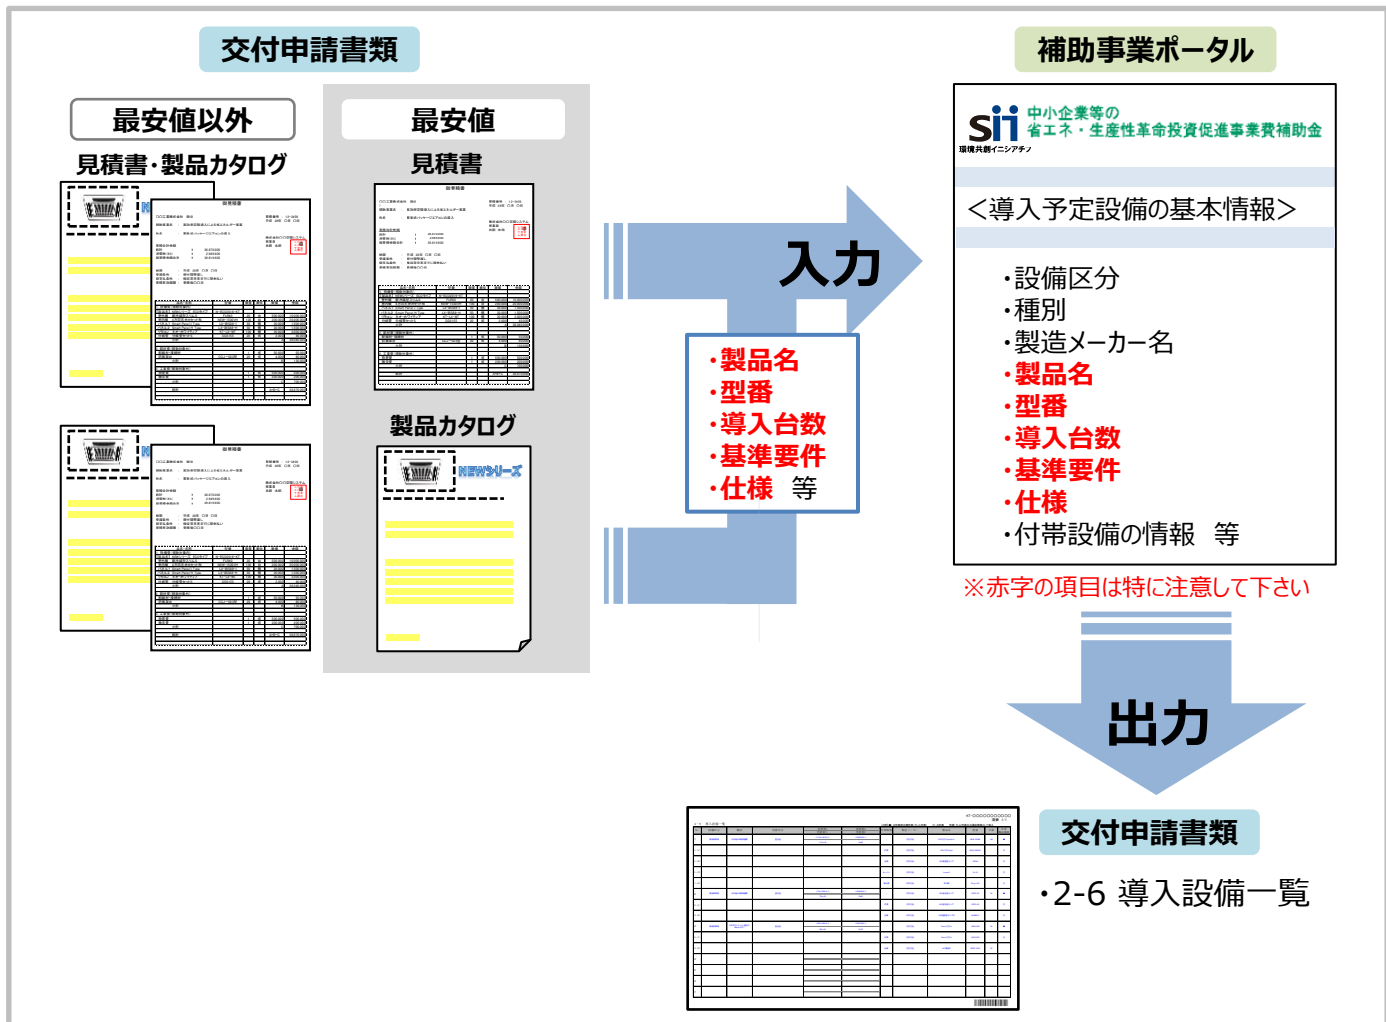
交付申請書類

最安値以外

見積書・製品カタログ

最安値

見積書

製品カタログ

NEWシリーズ

補助事業ポータル

sii 中小企業等の
省エネ・生産性革命投資促進事業費補助金
環境共創イニシアチブ

＜導入予定設備の基本情報＞

・設備区分
・種別
・製造メーカー名
・製品名
・型番
・導入台数
・基準要件
・仕様
・付帯設備の情報　等

入力

・製品名
・型番
・導入台数
・基準要件
・仕様　等

※赤字の項目は特に注意して下さい

出力

交付申請書類

・2-6 導入設備一覧